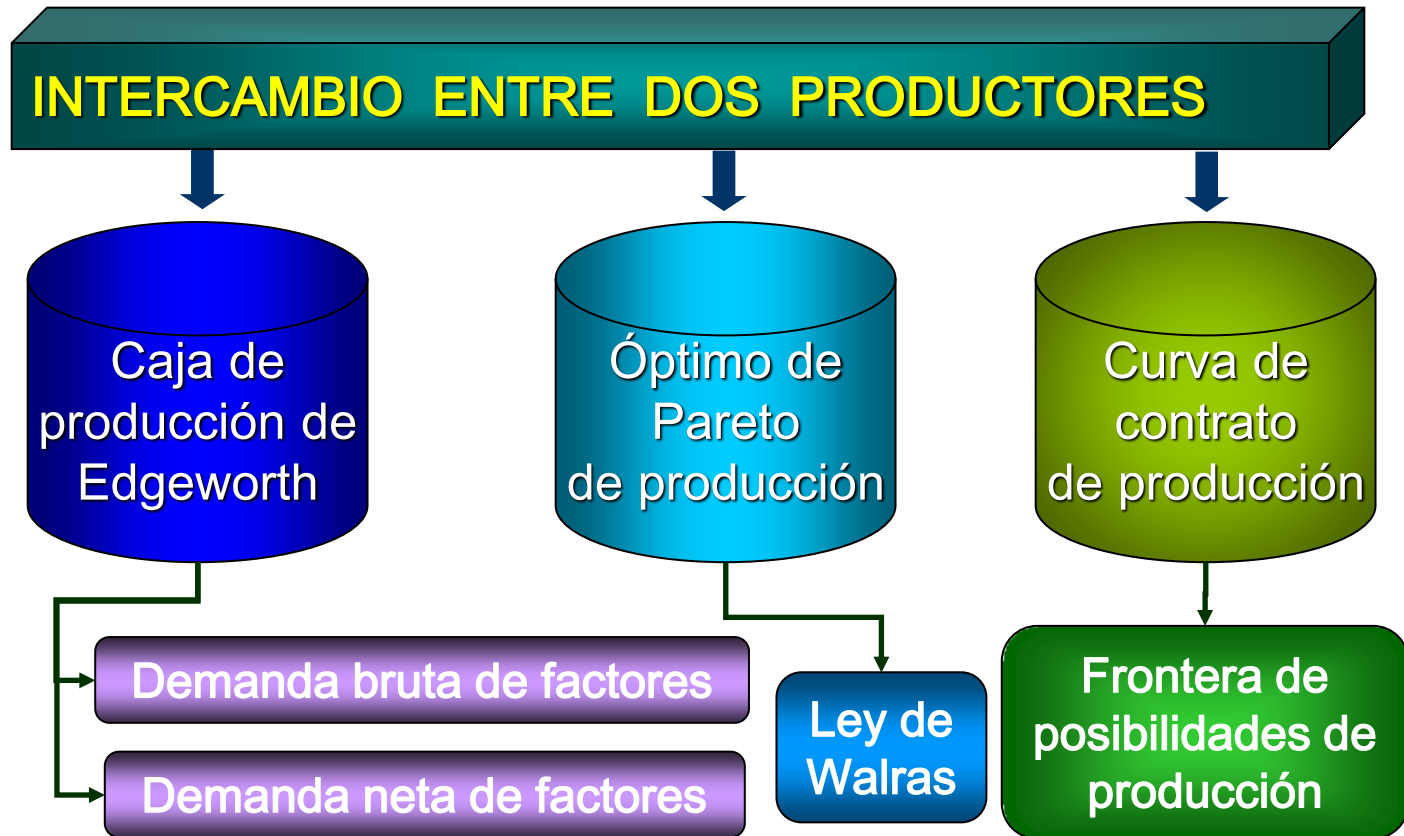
INTERCAMBIO ENTRE DOS PRODUCTORES

Caja de producción de Edgeworth

Óptimo de Pareto de producción

Curva de contrato de producción

Demanda bruta de factores

Demanda neta de factores

Ley de Walras

Frontera de posibilidades de producción